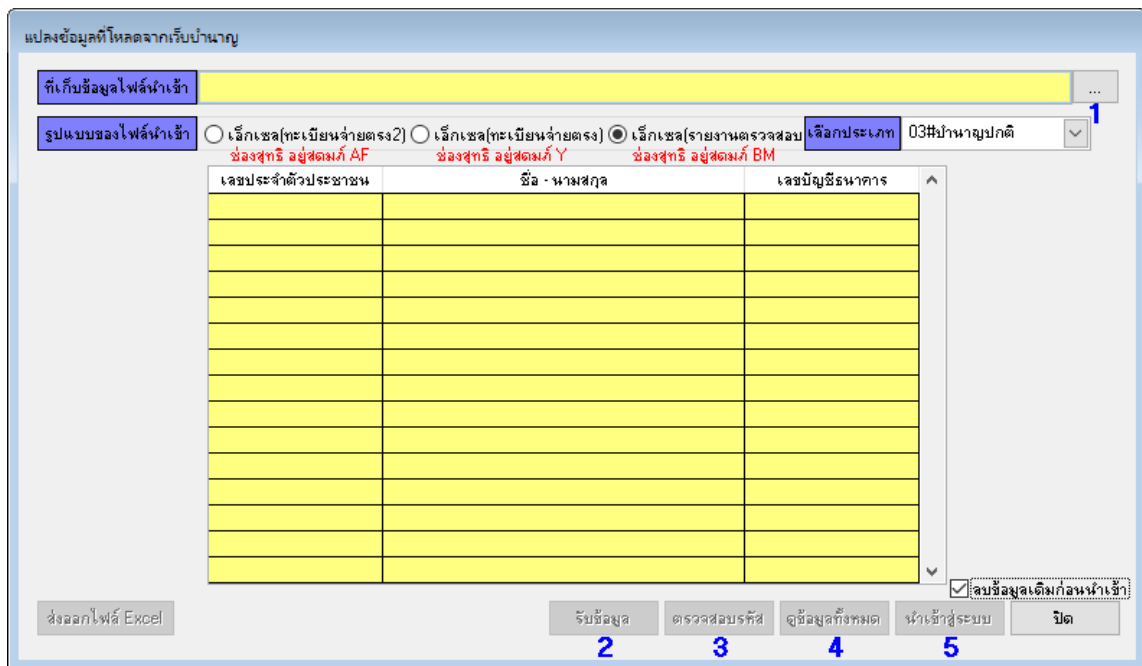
แปลงข้อมูลที่โหลดจากเว็บบำนาญ

ที่เก็บข้อมูลไฟล์นำเข้า ...

1

รูปแบบของไฟล์นำเข้า

เอ็กเซล(ทะเบียนจ่ายตรง2) ช่องสุทธิ อยู่สดมภ์ AF

เอ็กเซล(ทะเบียนจ่ายตรง) ช่องสุทธิ อยู่สดมภ์ Y

เอ็กเซล(รายงานตรวจสอบ ช่องสุทธิ อยู่สดมภ์ BM

เลือกประเภท 03#บำนาญปกติ

| เลขประจำตัวประชาชน | ชื่อ - นามสกุล | เลขบัญชีธนาคาร |
|---|---|---|
| | | |
| | | |
| | | |
| | | |
| | | |
| | | |
| | | |
| | | |
| | | |
| | | |
| | | |
| | | |
| | | |
| | | |
| | | |

ลบข้อมูลเดิมก่อนนำเข้า

ส่งออกไฟล์ Excel

รับข้อมูล
2

ตรวจสอบรหัส
3

ดูข้อมูลทั้งหมด
4

นำเข้าสู่ระบบ
5

ปิด